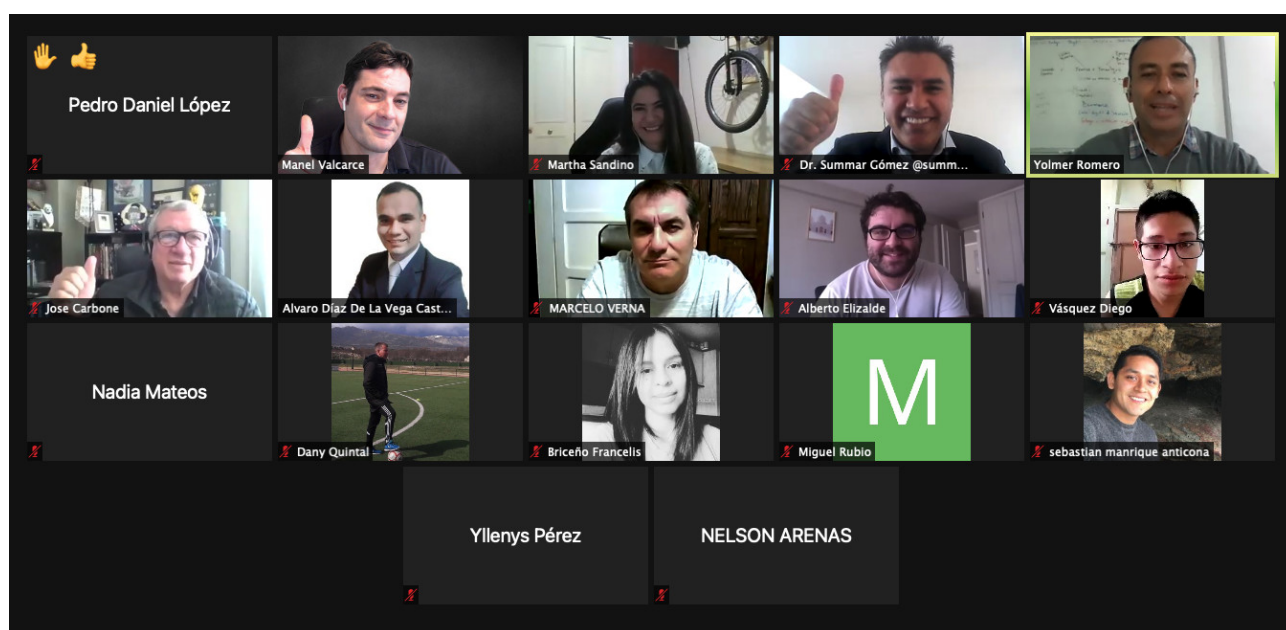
✋ 👍

Pedro Daniel López

Manel Valcarce

Martha Sandino

Dr. Summar Gómez @summ...

Yolmer Romero

Jose Carbone

Alvaro Díaz De La Vega Cast...

MARCELO VERNA

Alberto Elizalde

Vásquez Diego

Nadia Mateos

Dany Quintal

Briceño Francelis

M

Miguel Rubio

sebastian manrique anticona

Yllenys Pérez

NELSON ARENAS